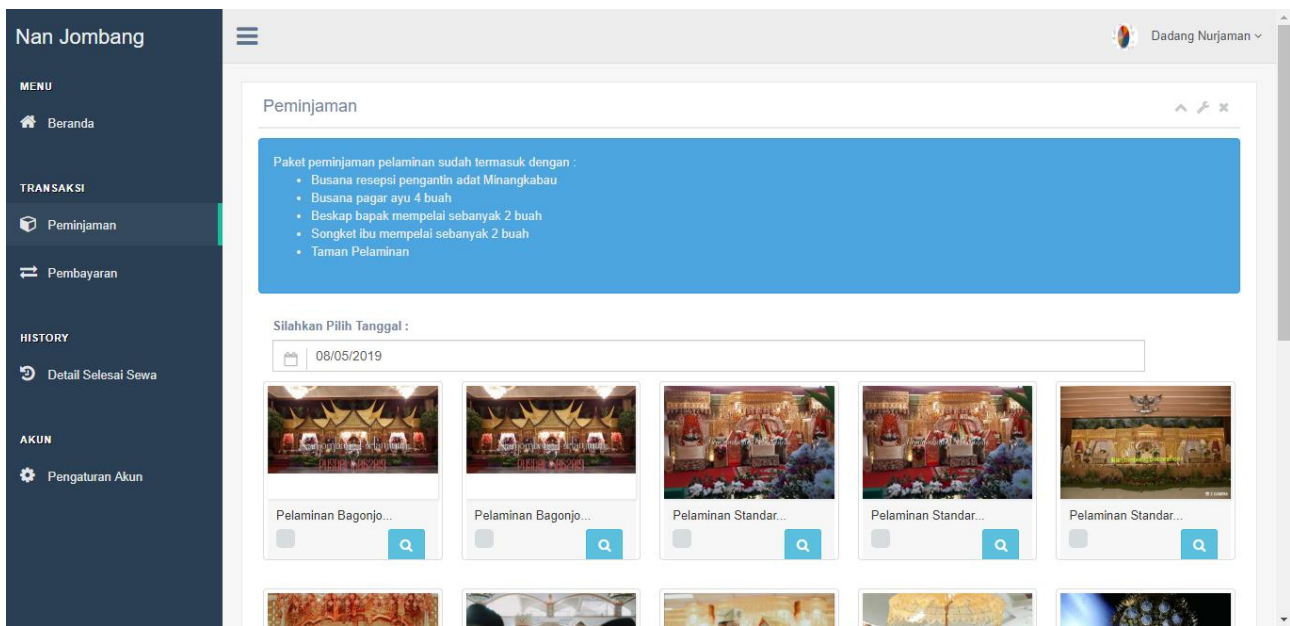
Nan Jombang

MENU

Beranda

TRANSAKSI

Peminjaman

Pembayaran

HISTORY

Detail Selesai Sewa

AKUN

Pengaturan Akun

Dadang Nurjaman

Peminjaman

Paket peminjaman pelaminan sudah termasuk dengan :
- Busana resepsi pengantin adat Minangkabau
- Busana pagar ayu 4 buah
- Beskap bapak mempelai sebanyak 2 buah
- Songket ibu mempelai sebanyak 2 buah
- Taman Pelaminan

Silahkan Pilih Tanggal :

08/05/2019

Pelaminan Bagonjo...

Pelaminan Bagonjo...

Pelaminan Standar...

Pelaminan Standar...

Pelaminan Standar...